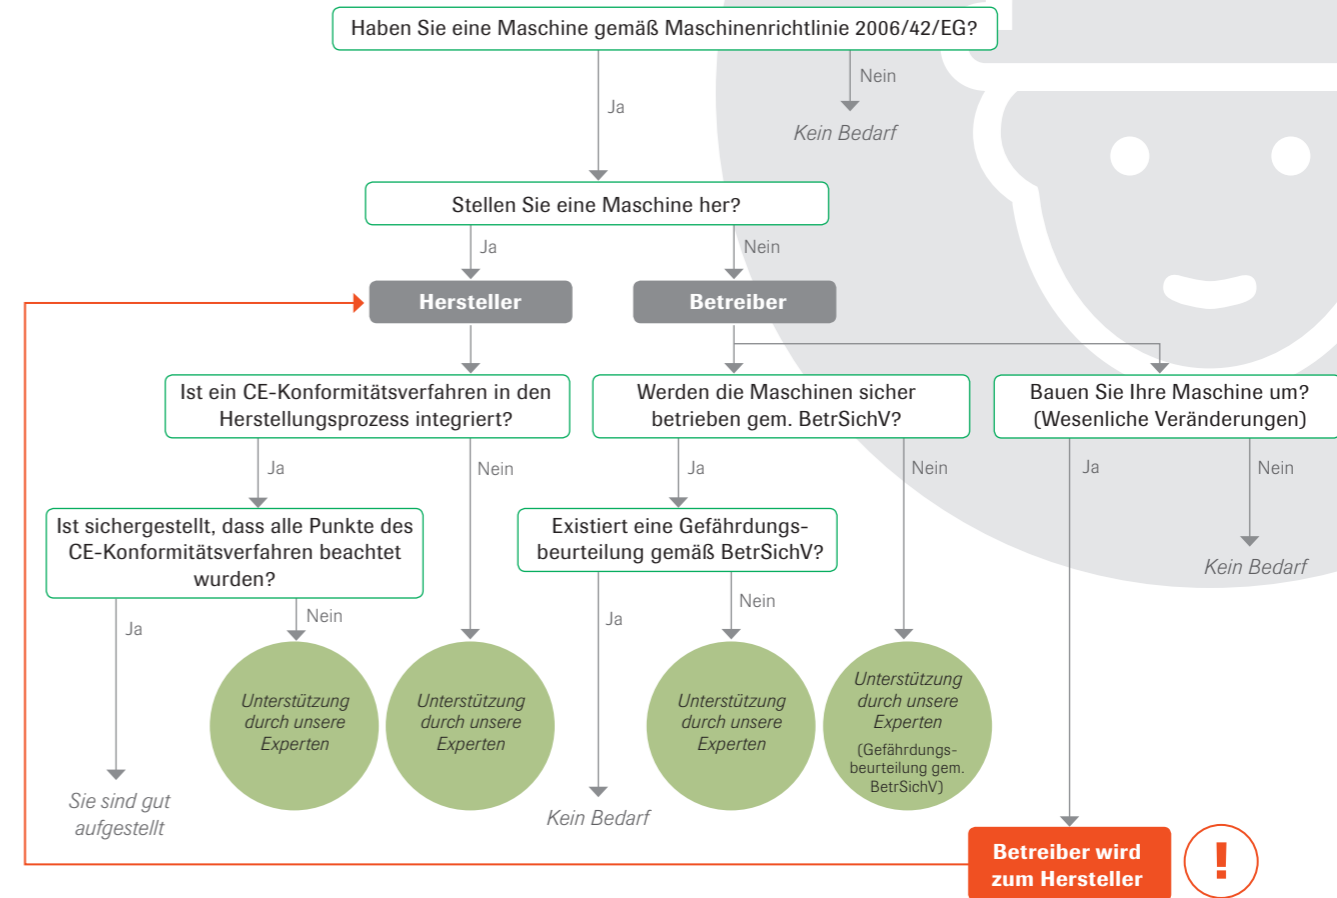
Haben Sie eine Maschine gemäß Maschinenrichtlinie 2006/42/EG?

Nein

Kein Bedarf

Ja

Stellen Sie eine Maschine her?

Ja

Nein

Hersteller

Betreiber

Ist ein CE-Konformitätsverfahren in den Herstellungsprozess integriert?

Werden die Maschinen sicher betrieben gem. BetrSichV?

Bauen Sie Ihre Maschine um? (Wesenliche Veränderungen)

Ja

Nein

Ja

Nein

Ja

Nein

Ist sichergestellt, dass alle Punkte des CE-Konformitätsverfahren beachtet wurden?

Existiert eine Gefährdungsbeurteilung gemäß BetrSichV?

Kein Bedarf

Ja

Nein

Ja

Nein

Unterstützung durch unsere Experten

Unterstützung durch unsere Experten

Unterstützung durch unsere Experten

Unterstützung durch unsere Experten (Gefährdungsbeurteilung gem. BetrSichV)

Sie sind gut aufgestellt

Kein Bedarf

Betreiber wird zum Hersteller

!